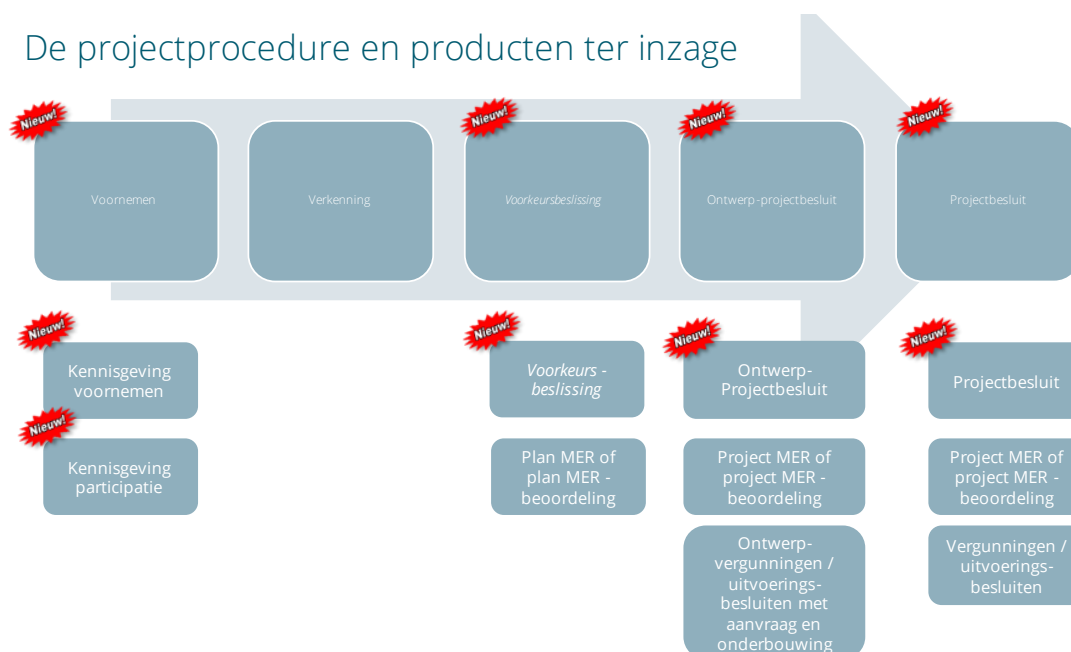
De projectprocedure en producten ter inzage

Nieuw!

Voornemen

Verkenning

Nieuw!

Voorkeursbeslissing

Nieuw!

Ontwerp-projectbesluit

Nieuw!

Projectbesluit

Nieuw!

Kennisgeving voornemen

Nieuw!

Kennisgeving participatie

Nieuw!

Voorkeurs - beslissing

Plan MER of plan MER - beoordeling

Nieuw!

Ontwerp-Projectbesluit

Project MER of project MER - beoordeling

Ontwerp-vergunningen / uitvoerings-besluiten met aanvraag en onderbouwing

Nieuw!

Projectbesluit

Project MER of project MER - beoordeling

Vergunningen / uitvoerings-besluiten